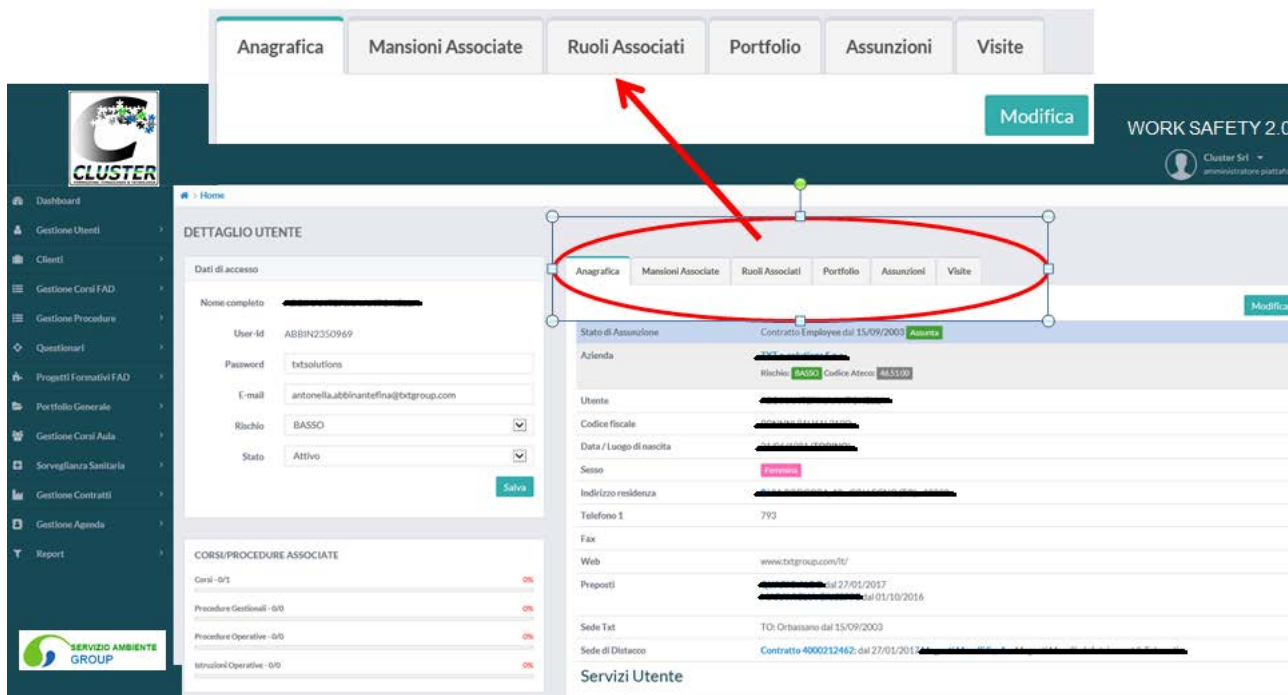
Anagrafica | Mansioni Associate | Ruoli Associati | Portfolio | Assunzioni | Visite

Modifica

CLUSTER

WORK SAFETY 2.0

Cluster Srl
amministratore piattaf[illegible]

Home

Dashboard
Gestione Utenti
Clienti
Gestione Corsi FAD
Gestione Procedure
Questionari
Progetti Formativi FAD
Portfolio Generale
Gestione Corsi Aula
Sorveglianza Sanitaria
Gestione Contratti
Gestione Agenda
Report

DETTAGLIO UTENTE

Dati di accesso

Nome completo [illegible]
User-Id ABBIN2350969
Password txtsolutions
E-mail antonella.abbinantefina@txtgroup.com
Rischio BASSO
Stato Attivo
Salva

CORSI/PROCEDURE ASSOCIATE
Corsi - 0/1 0%
Procedure Gestionali - 0/0 0%
Procedure Operative - 0/0 0%
Istruzioni Operative - 0/0 0%

SERVIZIO AMBIENTE GROUP

Anagrafica | Mansioni Associate | Ruoli Associati | Portfolio | Assunzioni | Visite

Modifica

| | |
|---|---|
| Stato di Assunzione | Contratto Employee dal 15/09/2003 Assunta |
| Azienda | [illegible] Rischio: BASSO Codice Ateco: 46.51.00 |
| Utente | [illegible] |
| Codice fiscale | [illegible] |
| Data / Luogo di nascita | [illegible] |
| Sesso | Femmina |
| Indirizzo residenza | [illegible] |
| Telefono 1 | 793 |
| Fax | |
| Web | www.txtgroup.com/it/ |
| Preposti | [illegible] dal 27/01/2017 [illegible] dal 01/10/2016 |
| Sede Txt | TO: Orbassano dal 15/09/2003 |
| Sede di Distacco | Contratto 4000212462: dal 27/01/2017 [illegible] |

Servizi Utente